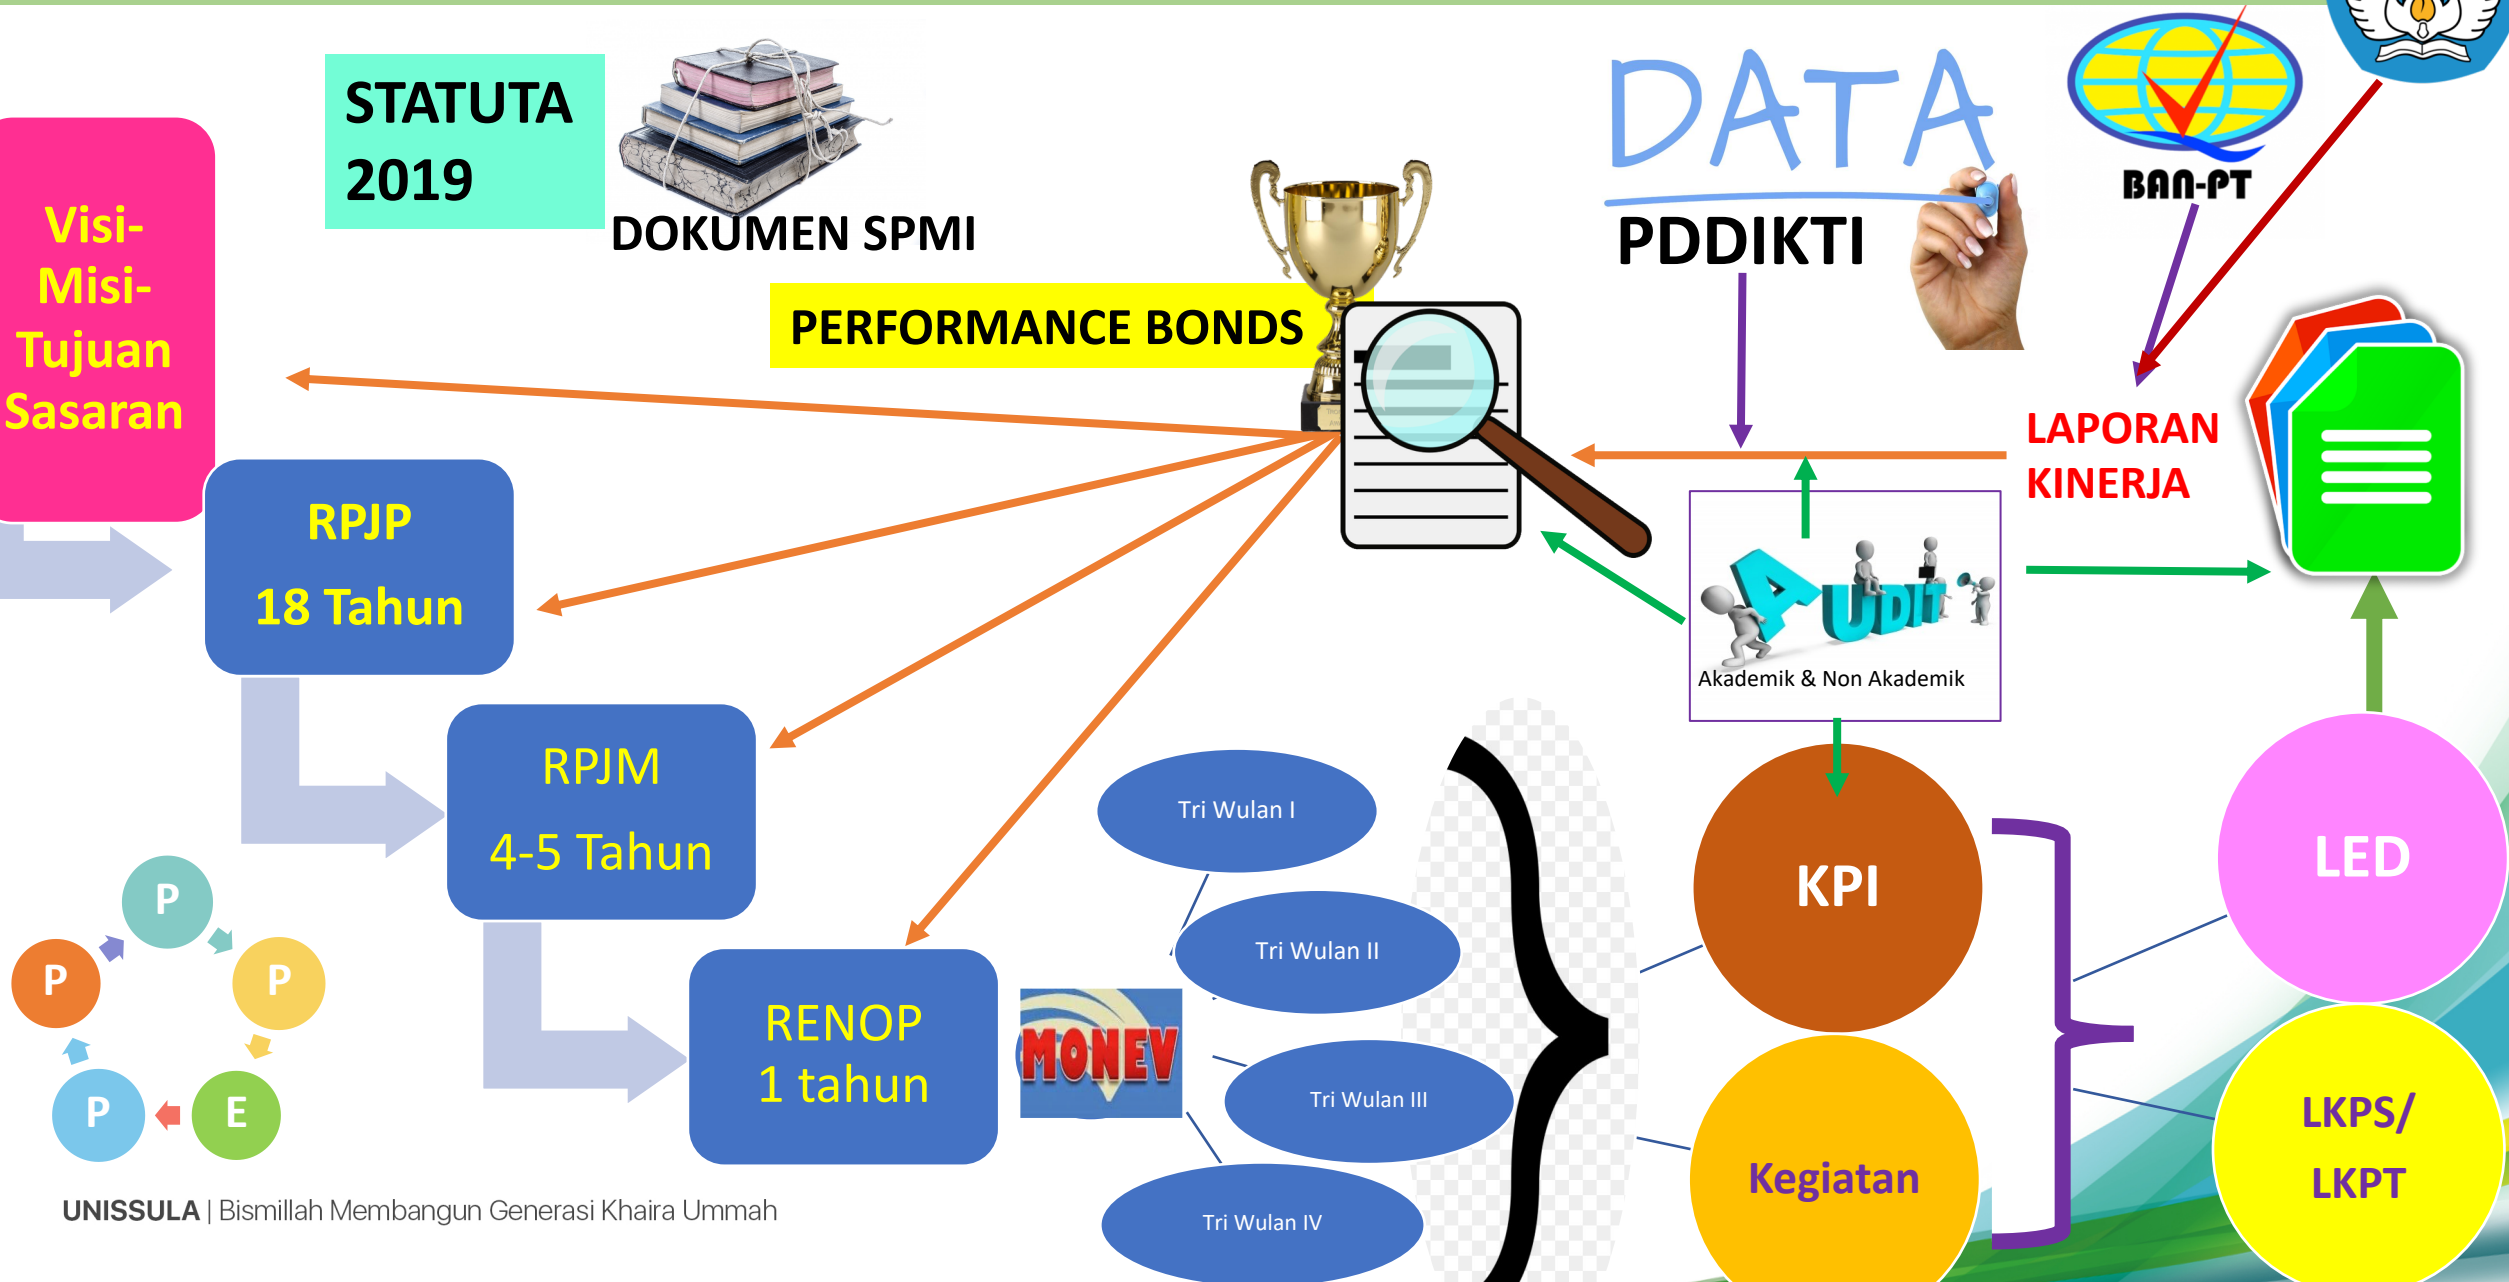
STATUTA 2019

DOKUMEN SPMI

Visi-Misi-Tujuan Sasaran

PERFORMANCE BONDS

DATA

PDDIKTI

BAN-PT

LAPORAN KINERJA

RPJP

18 Tahun

AUDIT

Akademik & Non Akademik

RPJM

4-5 Tahun

Tri Wulan I

Tri Wulan II

Tri Wulan III

Tri Wulan IV

KPI

LED

RENOP
1 tahun

MONEV

Kegiatan

LKPS/
LKPT

P

P

P

P

E

UNISSULA | Bismillah Membangun Generasi Khaira Ummah